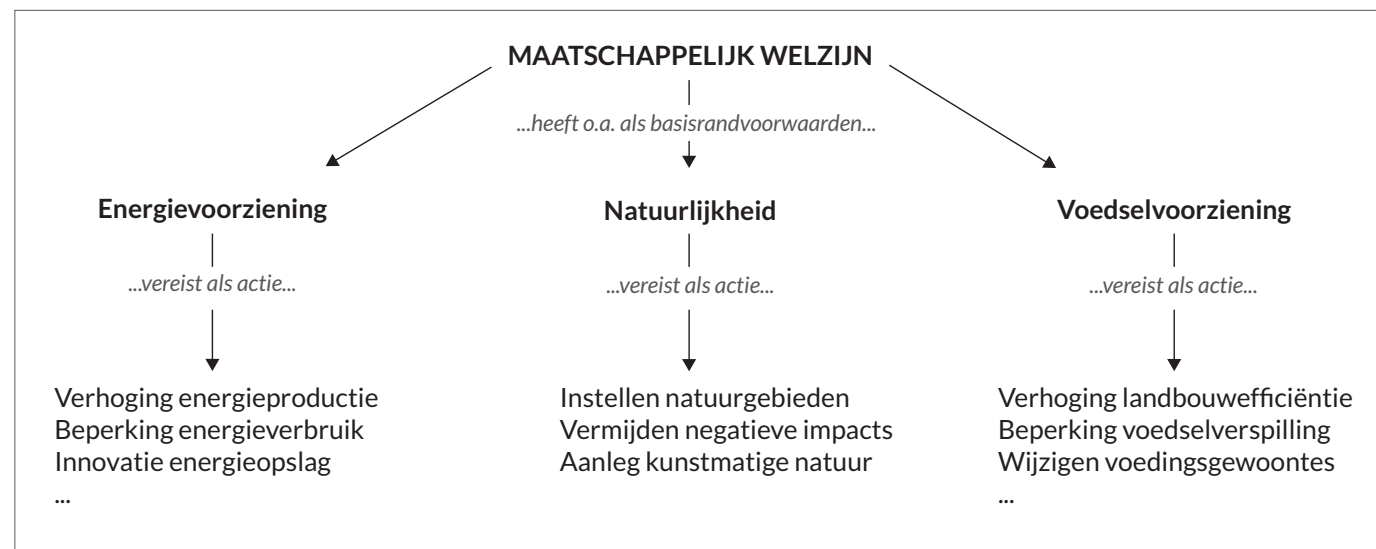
MAATSCHAPPELIJK WELZIJN

...heeft o.a. als basisrandvoorwaarden...

Energievoorziening

...vereist als actie...

Verhoging energieproductie
Beperking energieverbruik
Innovatie energieopslag
...

Natuurlijkheid

...vereist als actie...

Instellen natuurgebieden
Vermijden negatieve impacts
Aanleg kunstmatige natuur

Voedselvoorziening

...vereist als actie...

Verhoging landbouwefficiëntie
Beperking voedselverspilling
Wijzigen voedingsgewoontes
...